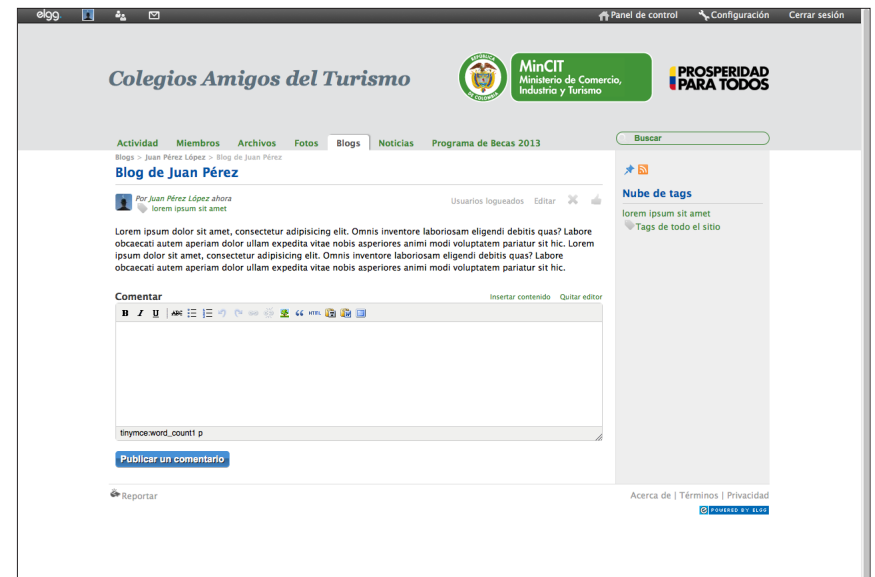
elgg. Panel de control Configuración Cerrar sesión

Colegios Amigos del Turismo

REPÚBLICA DE COLOMBIA

MinCIT
Ministerio de Comercio, Industria y Turismo

PROSPERIDAD PARA TODOS

Actividad Miembros Archivos Fotos Blogs Noticias Programa de Becas 2013

Buscar

Blogs > Juan Pérez López > Blog de Juan Pérez

Blog de Juan Pérez

Por Juan Pérez López ahora
lorem ipsum sit amet

Usuarios logueados Editar

Lorem ipsum dolor sit amet, consectetur adipisicing elit. Omnis inventore laboriosam eligendi debitis quas? Labore obcaecati autem aperiam dolor ullam expedita vitae nobis asperiores animi modi voluptatem pariatur sit hic. Lorem ipsum dolor sit amet, consectetur adipisicing elit. Omnis inventore laboriosam eligendi debitis quas? Labore obcaecati autem aperiam dolor ullam expedita vitae nobis asperiores animi modi voluptatem pariatur sit hic.

Comentar

Insertar contenido Quitar editor

B I U ABC HTML

tinymce:word_count1 p

Publicar un comentario

Nube de tags

lorem ipsum sit amet
Tags de todo el sitio

Reportar

Acerca de | Términos | Privacidad

POWERED BY ELGG